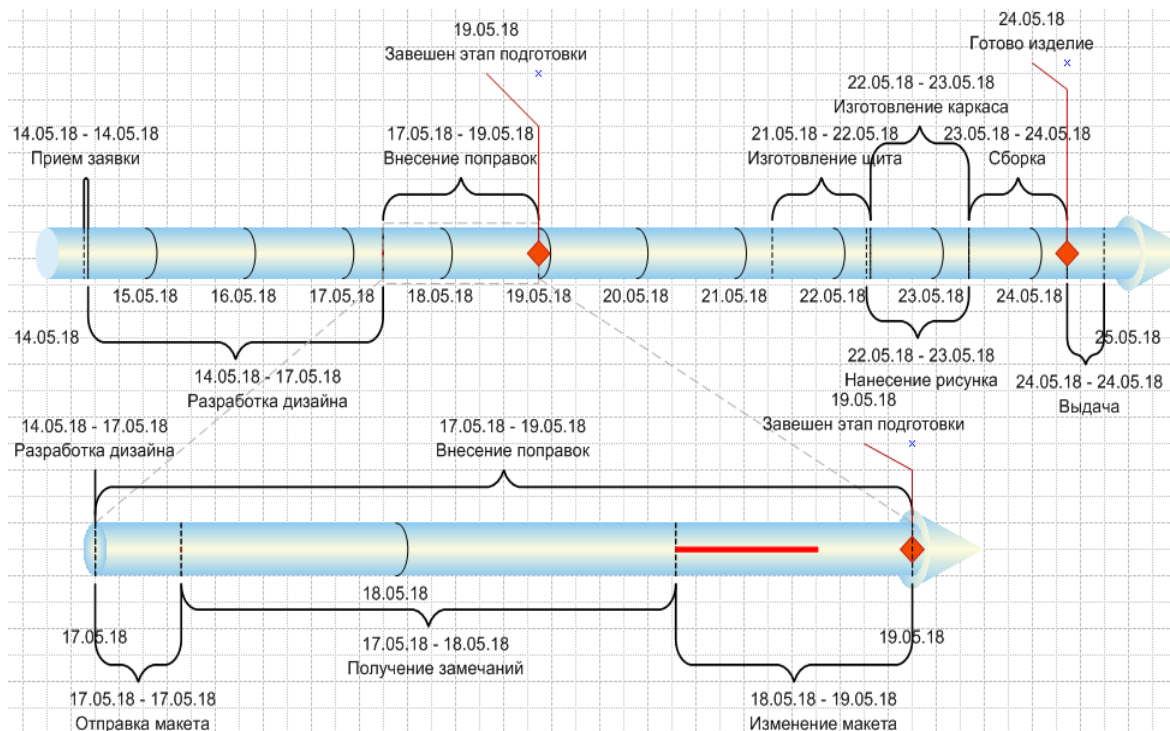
19.05.18
Завешен этап подготовки

24.05.18
Готово изделие

22.05.18 - 23.05.18
Изготовление каркаса

14.05.18 - 14.05.18
Прием заявки

17.05.18 - 19.05.18
Внесение поправок

21.05.18 - 22.05.18
Изготовление щита

23.05.18 - 24.05.18
Сборка

15.05.18
16.05.18
17.05.18
18.05.18
19.05.18
20.05.18
21.05.18
22.05.18
23.05.18
24.05.18

14.05.18

25.05.18

22.05.18 - 23.05.18
Нанесение рисунка

14.05.18 - 17.05.18
Разработка дизайна

24.05.18 - 24.05.18
Выдача

19.05.18
Завешен этап подготовки

14.05.18 - 17.05.18
Разработка дизайна

17.05.18 - 19.05.18
Внесение поправок

18.05.18

17.05.18

19.05.18

17.05.18 - 18.05.18
Получение замечаний

17.05.18 - 17.05.18
Отправка макета

18.05.18 - 19.05.18
Изменение макета